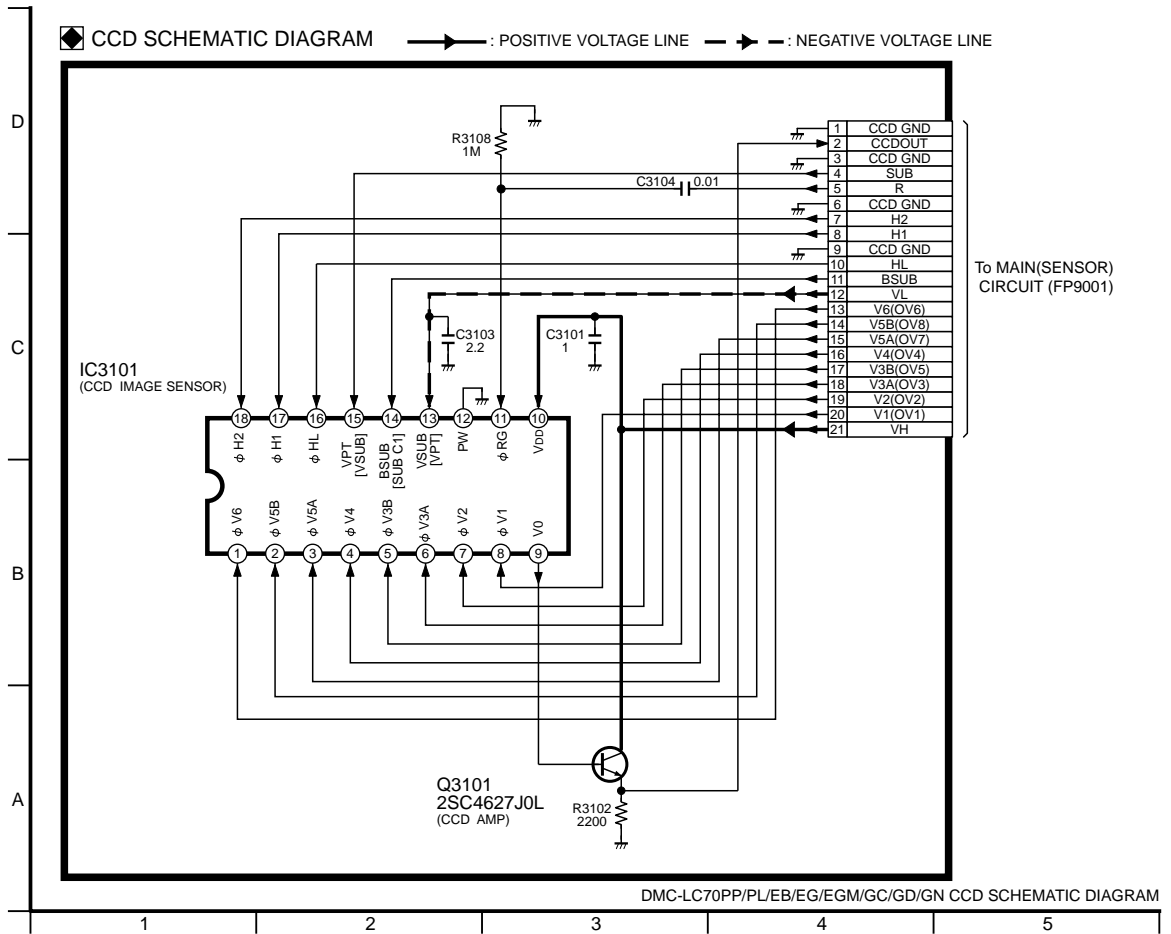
◆ CCD SCHEMATIC DIAGRAM : POSITIVE VOLTAGE LINE : NEGATIVE VOLTAGE LINE

D

C

B

A

R3108
1M

C3104 0.01

| | |
|---|---|
| 1 | CCD GND |
| 2 | CCDOUT |
| 3 | CCD GND |
| 4 | SUB |
| 5 | R |
| 6 | CCD GND |
| 7 | H2 |
| 8 | H1 |
| 9 | CCD GND |
| 10 | HL |
| 11 | BSUB |
| 12 | VL |
| 13 | V6(OV6) |
| 14 | V5B(OV8) |
| 15 | V5A(OV7) |
| 16 | V4(OV4) |
| 17 | V3B(OV5) |
| 18 | V3A(OV3) |
| 19 | V2(OV2) |
| 20 | V1(OV1) |
| 21 | VH |

To MAIN(SENSOR) CIRCUIT (FP9001)

C3103
2.2

C3101
1

IC3101
(CCD IMAGE SENSOR)

18 17 16 15 14 13 12 11 10

$\phi$ H2 $\phi$ H1 $\phi$ HL VPT [VSUB] BSUB [SUB C1] VSUB [VPT] PW $\phi$ RG VDD

$\phi$ V6 $\phi$ V5B $\phi$ V5A $\phi$ V4 $\phi$ V3B $\phi$ V3A $\phi$ V2 $\phi$ V1 V0

1 2 3 4 5 6 7 8 9

Q3101
2SC4627J0L
(CCD AMP)

R3102
2200

DMC-LC70PP/PL/EB/EG/EGM/GC/GD/GN CCD SCHEMATIC DIAGRAM

1 2 3 4 5